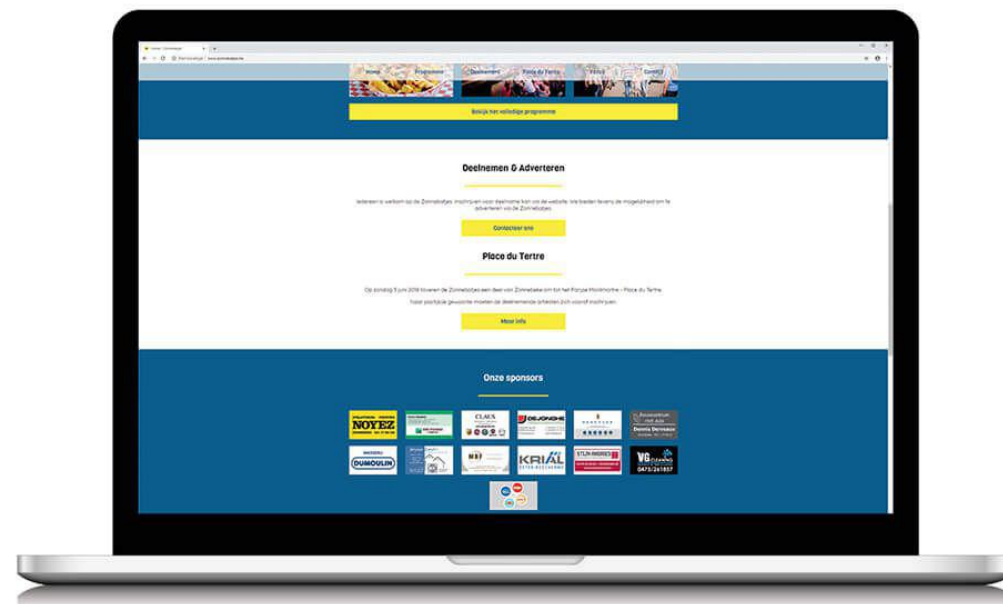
Home
Programma
Deelnemen
Place du Tertre
Fotos
Contact

Bekijk het volledige programma

Deelnemen & Adverteren

Iedereen is welkom op de Zonnebatjes. Inschrijven voor deelname kan via de website. We bieden tevens de mogelijkheid om te adverteren via de Zonnebatjes.

Contacteer ons

Place du Tertre

Op zondag 3 juni 2018 toveren de Zonnebatjes een deel van Zonnebeke om tot het Parijse Montmartre – Place du Tertre.

Voor praktische gevoorte moeten de deelnemende artiesten zich vooraf inschrijven.

Meer info

Onze sponsors

NOYEZ
CLAUX
DEJONGHE
DUMOULIN
KRIAL
STIJN ANDRIES
VG
0475/261857
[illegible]